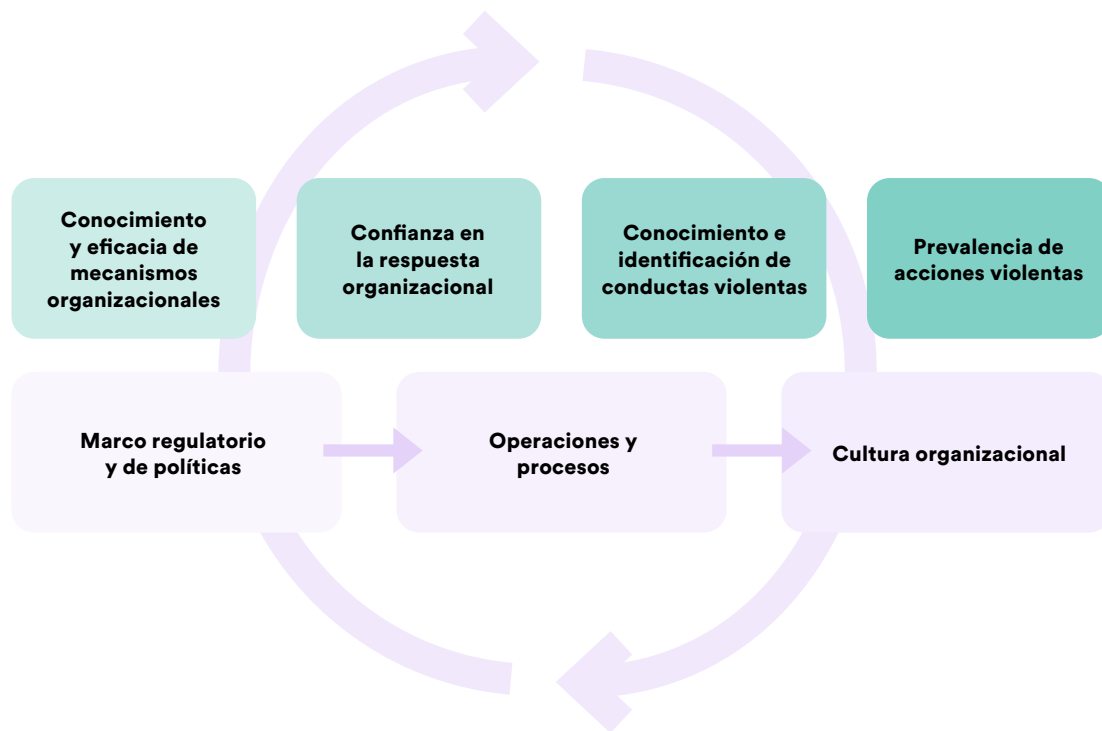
Conocimiento y eficacia de mecanismos organizacionales

Confianza en la respuesta organizacional

Conocimiento e identificación de conductas violentas

Prevalencia de acciones violentas

Marco regulatorio y de políticas

Operaciones y procesos

Cultura organizacional